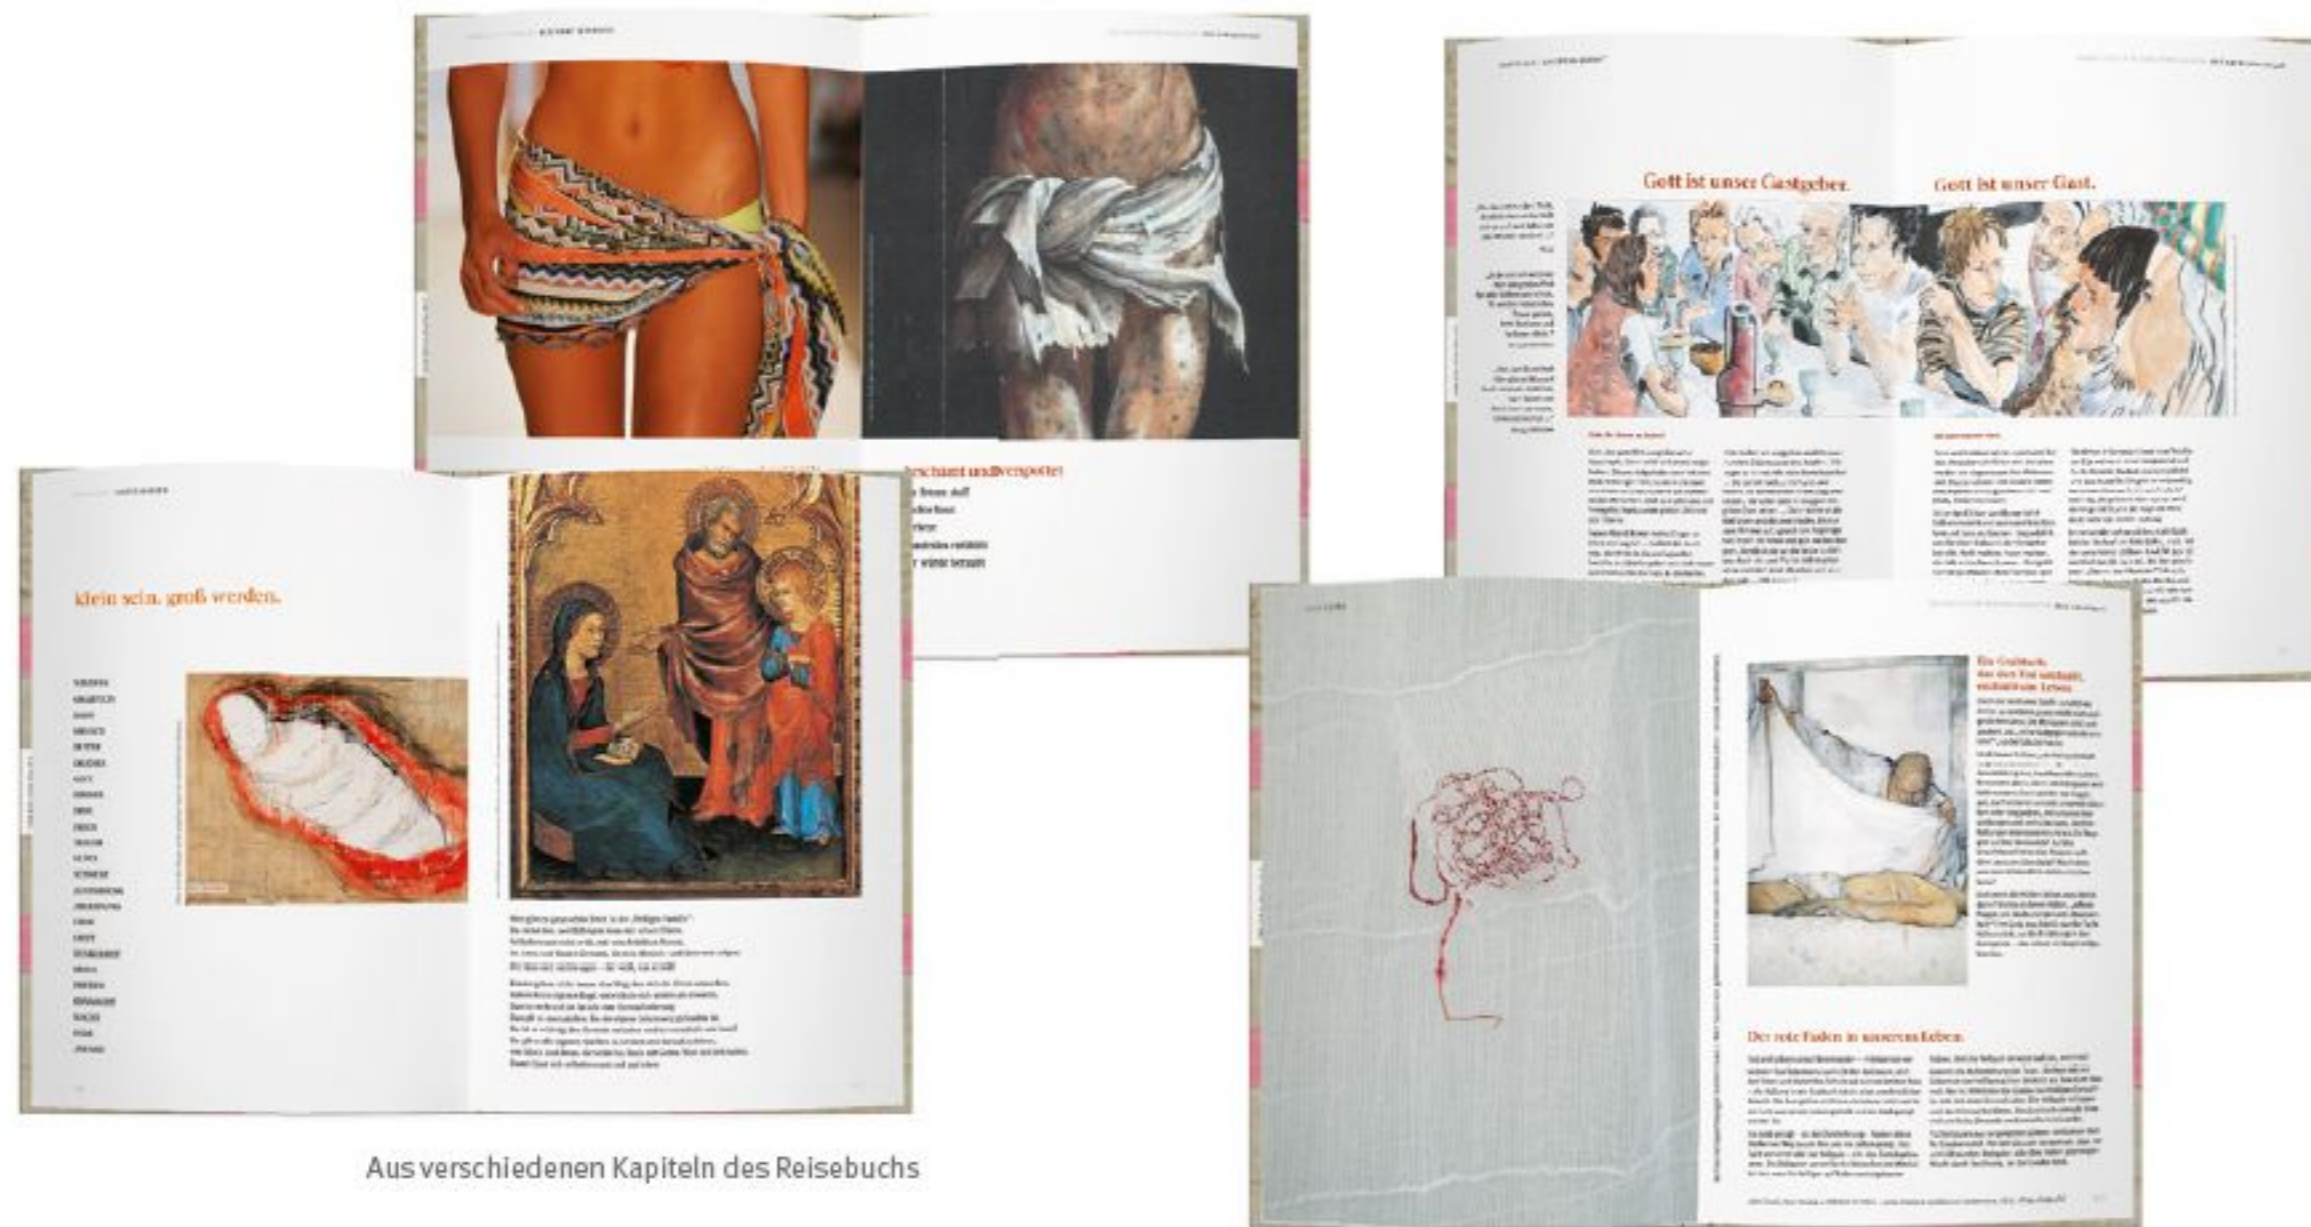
Gott ist unser Gastgeber.

Gott ist unser Gast.

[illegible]

Klein sein. groß werden.

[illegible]

Ein Grabtuch, aus dem Tod entsteht, entsteht neues Leben.

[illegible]

Der rote Faden in unserem Leben.

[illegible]

Aus verschiedenen Kapiteln des Reisebuchs